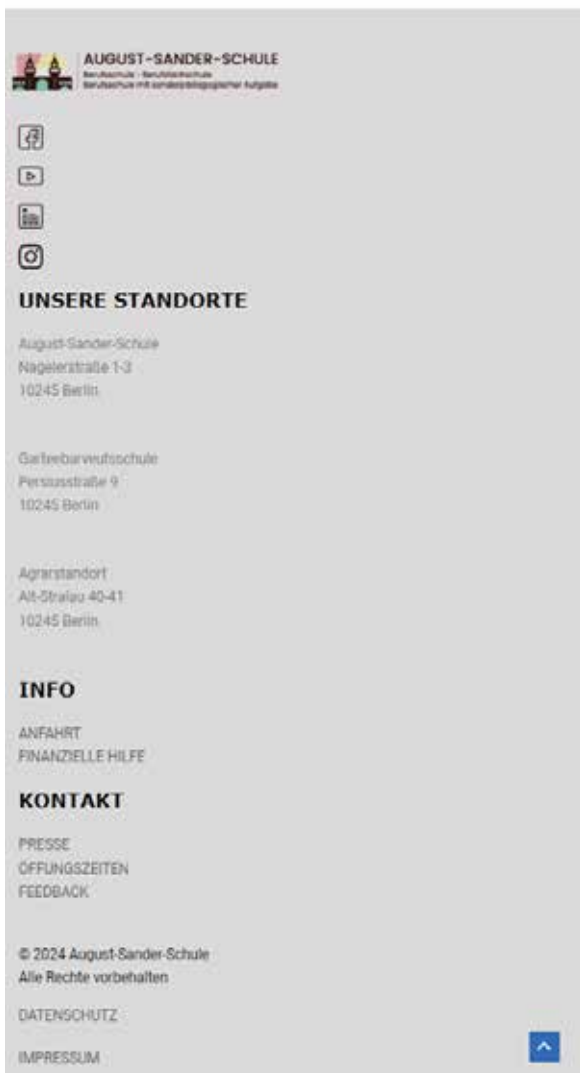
AUGUST-SANDER-SCHULE
Berufsschule · Berufsfachschule
Berufsschule mit sonderpädagogischer Aufgabe

UNSERE STANDORTE

August-Sander-Schule
Nagelerstraße 1-3
10245 Berlin

Gartenbauberufsschule
Persiusstraße 9
10245 Berlin

Agrarstandort
Alt-Stralau 40-41
10245 Berlin

INFO

ANFAHRT
FINANZIELLE HILFE

KONTAKT

PRESSE
ÖFFNUNGSZEITEN
FEEDBACK

© 2024 August-Sander-Schule
Alle Rechte vorbehalten

DATENSCHUTZ

IMPRESSUM